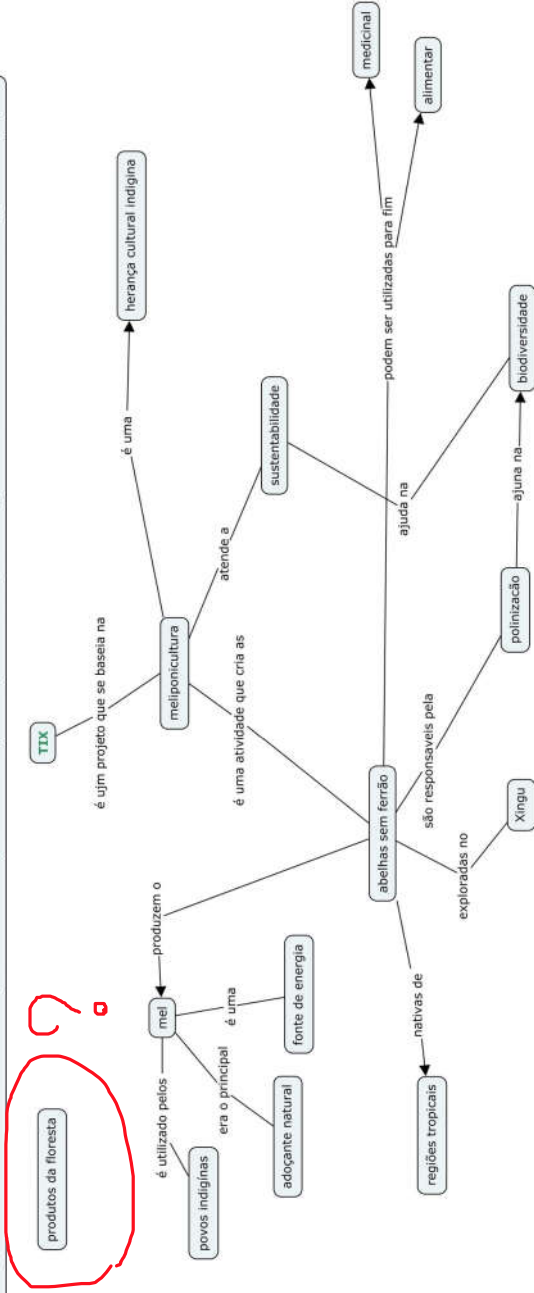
TIX
é ujm projeto que se baseia na
meliponicultura
é uma
herança cultural indígina
atende a
sustentabilidade
ajuda na
biodiversidade
é uma atividade que cria as
abelhas sem ferrão
podem ser utilizadas para fim
medicinal
alimentar
são responsaveis pela
polinização
ajuna na
exploradas no
Xingu
nativas de
regiões tropicais
produzem o
mel
é uma
fonte de energia
era o principal
adoçante natural
é utilizado pelos
povos indiginas
produtos da floresta